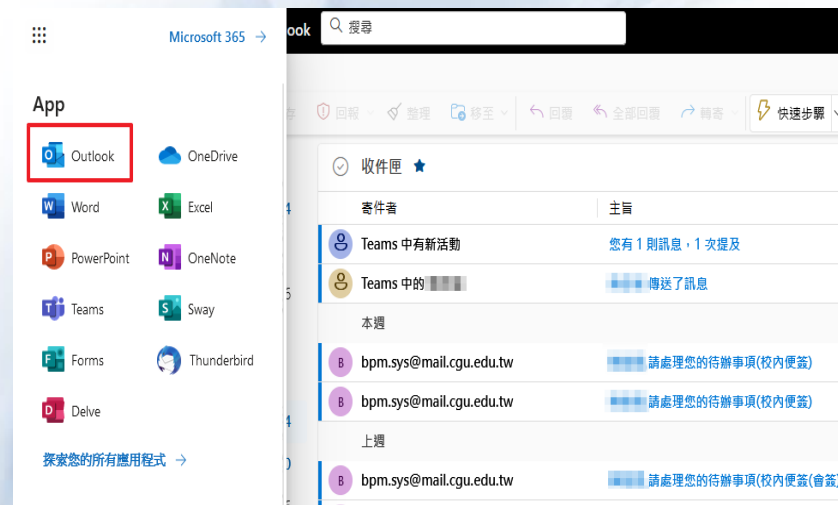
Microsoft 365 →

App

Outlook
OneDrive
Word
Excel
PowerPoint
OneNote
Teams
Sway
Forms
Thunderbird
Delve

探索您的所有應用程式 →

ook
搜尋

回報
整理
移至
回覆
全部回覆
轉寄
快速步驟

收件匣

寄件者
主旨

Teams 中有新活動
您有 1 則訊息，1 次提及

Teams 中的 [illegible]
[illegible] 傳送了訊息

本週

bpm.sys@mail.cgu.edu.tw
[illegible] 請處理您的待辦事項(校內便簽)

bpm.sys@mail.cgu.edu.tw
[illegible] 請處理您的待辦事項(校內便簽)

上週

bpm.sys@mail.cgu.edu.tw
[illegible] 請處理您的待辦事項(校內便簽(會簽)